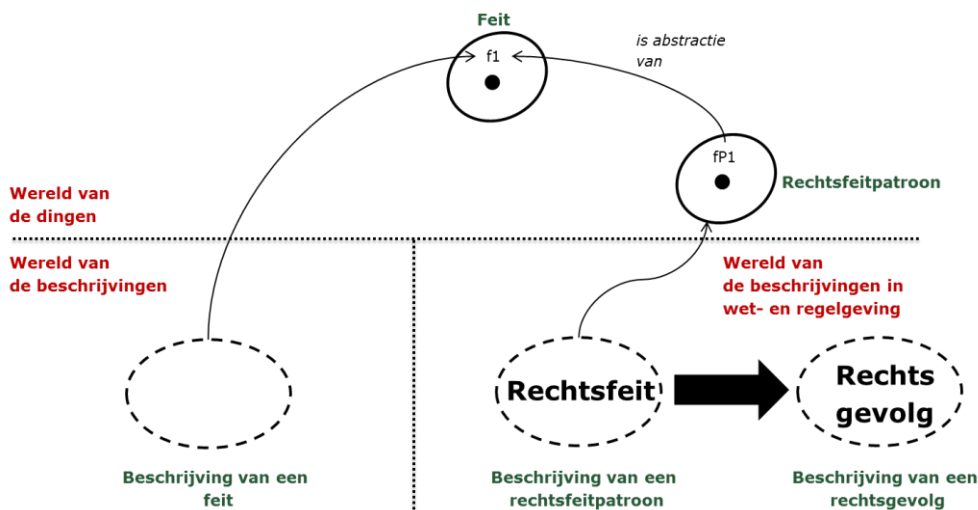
Feit

f1

is abstractie van

fP1

Rechtsfeitpatroon

Wereld van de dingen

Wereld van de beschrijvingen

Wereld van de beschrijvingen in wet- en regelgeving

Rechtsfeit

Rechts gevolg

Beschrijving van een feit

Beschrijving van een rechtsfeitpatroon

Beschrijving van een rechtsgevolg